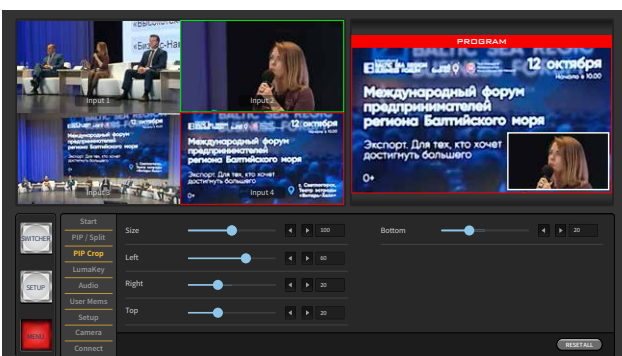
Input 1

Input 2

Международный форум предпринимателей региона Балтийского моря

Экспорт. Для тех, кто хочет достигнуть большего

Input 3

12 октября

Международный форум предпринимателей региона Балтийского моря

Экспорт. Для тех, кто хочет достигнуть большего

Input 4

PROGRAM

BALTIC SEA REGION

12 октября

Начало в 10.00

Международный форум предпринимателей региона Балтийского моря

Экспорт. Для тех, кто хочет достигнуть большего

SWITCHER

SETUP

MENU

Start

PIP / Split

PIP Crop

LumaKey

Audio

User Mems

Setup

Camera

Connect

Size 100

Left 60

Right 20

Top 20

Bottom 20

RESET ALL